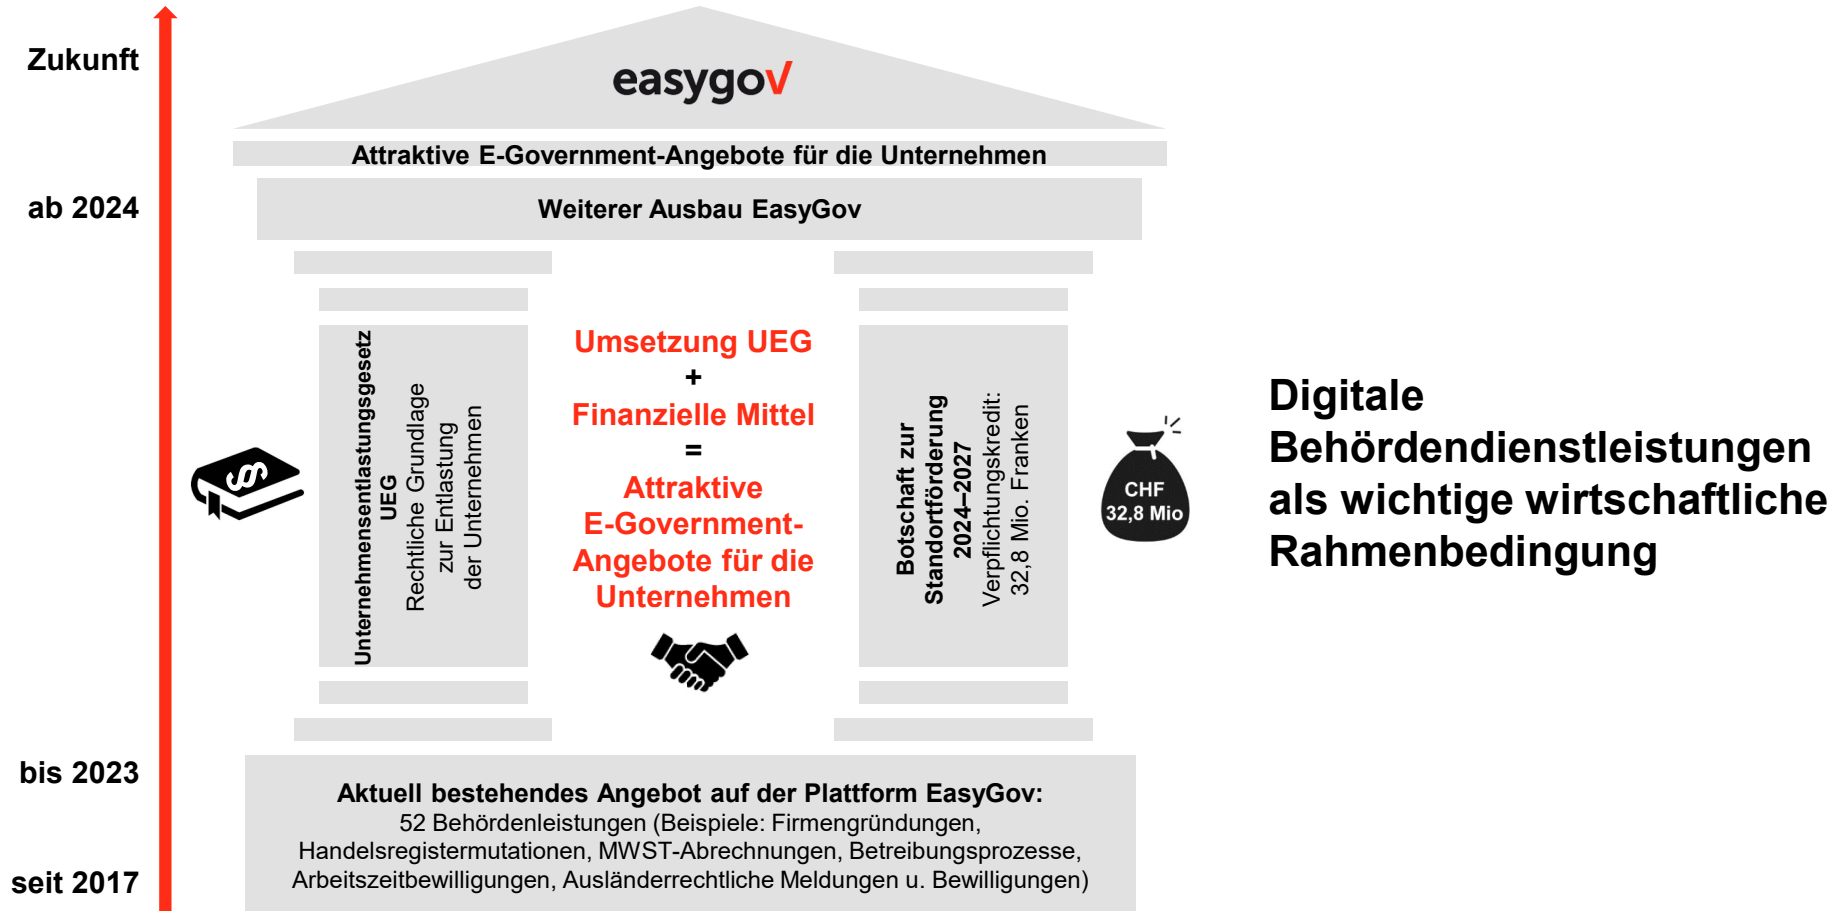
Zukunft

easygov

Attraktive E-Government-Angebote für die Unternehmen

ab 2024

Weiterer Ausbau EasyGov

Unternehmensentlastungsgesetz UEG
Rechtliche Grundlage zur Entlastung der Unternehmen

Umsetzung UEG
+
Finanzielle Mittel
=
Attraktive E-Government-Angebote für die Unternehmen

Botschaft zur Standortförderung 2024–2027
Verpflichtungskredit: 32,8 Mio. Franken

CHF 32,8 Mio

Digitale Behördendienstleistungen als wichtige wirtschaftliche Rahmenbedingung

bis 2023

seit 2017

Aktuell bestehendes Angebot auf der Plattform EasyGov:
52 Behördenleistungen (Beispiele: Firmengründungen, Handelsregistermutationen, MWST-Abrechnungen, Betreibungsprozesse, Arbeitszeitbewilligungen, Ausländerrechtliche Meldungen u. Bewilligungen)